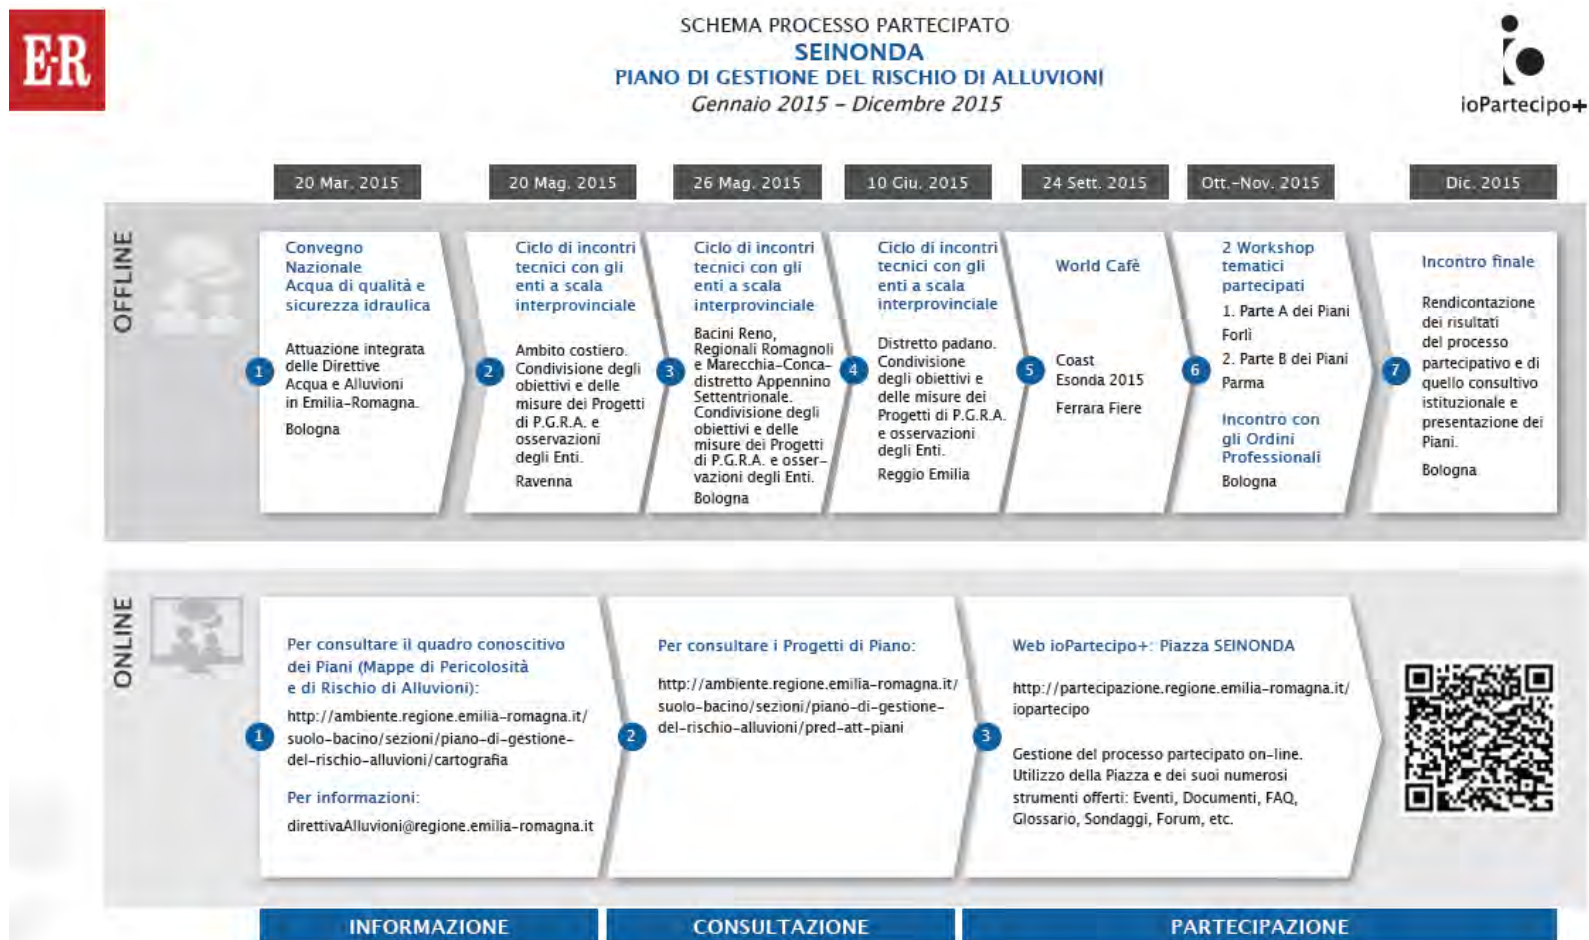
ER

SCHEMA PROCESSO PARTECIPATO
SEINONDA
PIANO DI GESTIONE DEL RISCHIO DI ALLUVIONI
Gennaio 2015 - Dicembre 2015

ioPartecipo+

20 Mar. 2015
20 Mag. 2015
26 Mag. 2015
10 Giu. 2015
24 Sett. 2015
Ott.-Nov. 2015
Dic. 2015

OFFLINE

1
Convegno Nazionale
Acqua di qualità e sicurezza idraulica

Attuazione integrata delle Direttive Acqua e Alluvioni in Emilia-Romagna.

Bologna

2
Ciclo di incontri tecnici con gli enti a scala interprovinciale

Ambito costiero. Condivisione degli obiettivi e delle misure dei Progetti di P.G.R.A. e osservazioni degli Enti.

Ravenna

3
Ciclo di incontri tecnici con gli enti a scala interprovinciale

Bacini Reno, Regionali Romagnoli e Marecchia-Conca-distretto Appennino Settentrionale. Condivisione degli obiettivi e delle misure dei Progetti di P.G.R.A. e osservazioni degli Enti.
Bologna

4
Ciclo di incontri tecnici con gli enti a scala interprovinciale

Distretto padano. Condivisione degli obiettivi e delle misure dei Progetti di P.G.R.A. e osservazioni degli Enti.

Reggio Emilia

5
World Café

Coast Esonda 2015

Ferrara Fiere

6
2 Workshop tematici partecipati
1. Parte A dei Piani
Forlì
2. Parte B dei Piani
Parma

Incontro con gli Ordini Professionali
Bologna

7
Incontro finale

Rendicontazione dei risultati del processo partecipativo e di quello consultivo istituzionale e presentazione dei Piani.

Bologna

ONLINE

1
Per consultare il quadro conoscitivo dei Piani (Mappe di Pericolosità e di Rischio di Alluvioni):

http://ambiente.regione.emilia-romagna.it/suolo-bacino/sezioni/piano-di-gestione-del-rischio-alluvioni/cartografia

Per informazioni:

direttivaAlluvioni@regione.emilia-romagna.it

2
Per consultare i Progetti di Piano:

http://ambiente.regione.emilia-romagna.it/suolo-bacino/sezioni/piano-di-gestione-del-rischio-alluvioni/pred-att-piani

3
Web ioPartecipo+: Piazza SEINONDA

http://partecipazione.regione.emilia-romagna.it/iopartecipo

Gestione del processo partecipato on-line. Utilizzo della Piazza e dei suoi numerosi strumenti offerti: Eventi, Documenti, FAQ, Glossario, Sondaggi, Forum, etc.

INFORMAZIONE
CONSULTAZIONE
PARTECIPAZIONE